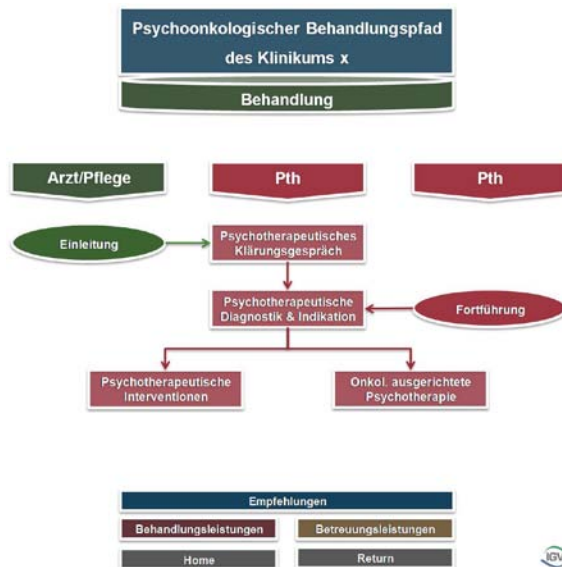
Psychoonkologischer Behandlungspfad des Klinikums x

Behandlung

Arzt/Pflege

Pth

Pth

Einleitung

Psychotherapeutisches Klärungsgespräch

Psychotherapeutische Diagnostik & Indikation

Fortführung

Psychotherapeutische Interventionen

Onkol. ausgerichtete Psychotherapie

Empfehlungen

Behandlungsleistungen

Betreuungsleistungen

Home

Return

IGV